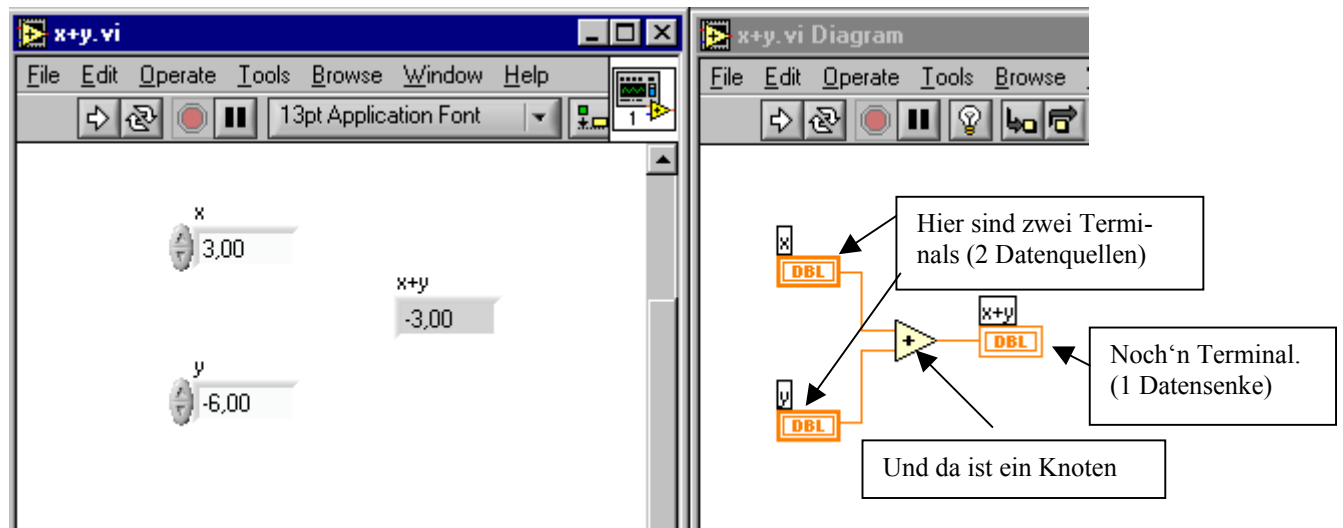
x+y.vi

File Edit Operate Tools Browse Window Help

13pt Application Font

1

x
3,00

x+y
-3,00

y
-6,00

x+y.vi Diagram

File Edit Operate Tools Browse

x
DBL

Hier sind zwei Terminals (2 Datenquellen)

x+y
DBL

+

Noch‘n Terminal. (1 Datensenke)

y
DBL

Und da ist ein Knoten